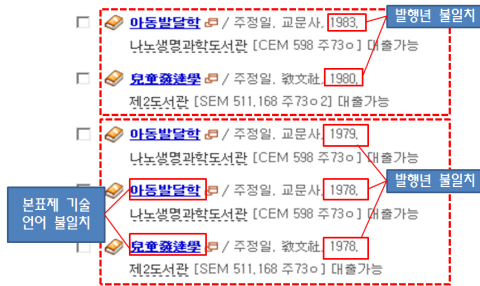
아동발달학 / 주정일, 교문사, 1983.
나노생명과학도서관 [CEM 598 주73ㅇ] 대출가능

兒童發達學 / 주정일, 敎文社, 1980.
제2도서관 [SEM 511.168 주73ㅇ2] 대출가능

발행년 불일치

아동발달학 / 주정일, 교문사, 1979.
나노생명과학도서관 [CEM 598 주73ㅇ] 대출가능

아동발달학 / 주정일, 교문사, 1978.
나노생명과학도서관 [CEM 598 주73ㅇ] 대출가능

兒童發達學 / 주정일, 敎文社, 1978.
제2도서관 [SEM 511.168 주73ㅇ] 대출가능

본표제 기술 언어 불일치

발행년 불일치